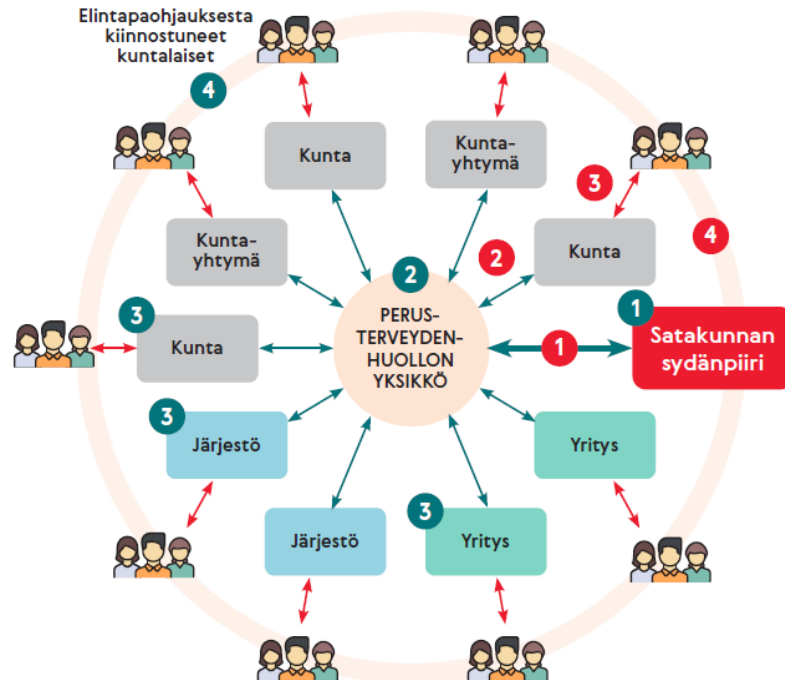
Elintapaohjauksesta kiinnostuneet kuntalaiset

4

Kunta

Kuntayhtymä

3

Kuntayhtymä

2

4

Kunta

2

3

Kunta

PERUSTERVEYDENHUOLLON YKSIKKÖ

1

1

Satakunnan sydänpiiri

3

Järjestö

Yritys

Järjestö

3

Yritys